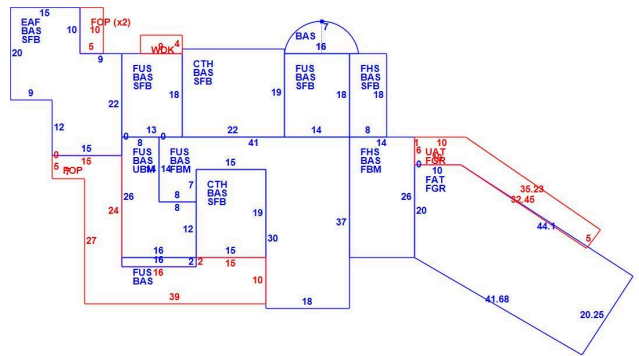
15
EAF
BAS
SFB
10
FOP (x2)
10
5
20
9
WDK
6
4
BAS
7
16
9
FUS
BAS
SFB
18
CTH
BAS
SFB
19
FUS
BAS
SFB
18
FHS
BAS
SFB
18
22
12
0
13
0
22
14
8
41
14
1
10
15
8
FUS
BAS
UBM
14
FUS
BAS
FBM
6
UAT
FGR
0
15
0
5
FOP
15
FHS
BAS
FBM
10
FAT
FGR
35.23
32.45
26
7
8
CTH
BAS
SFB
26
20
24
8
19
44.1
12
37
5
27
16
16
15
30
2
2
15
FUS
16
BAS
10
39
18
41.68
20.25